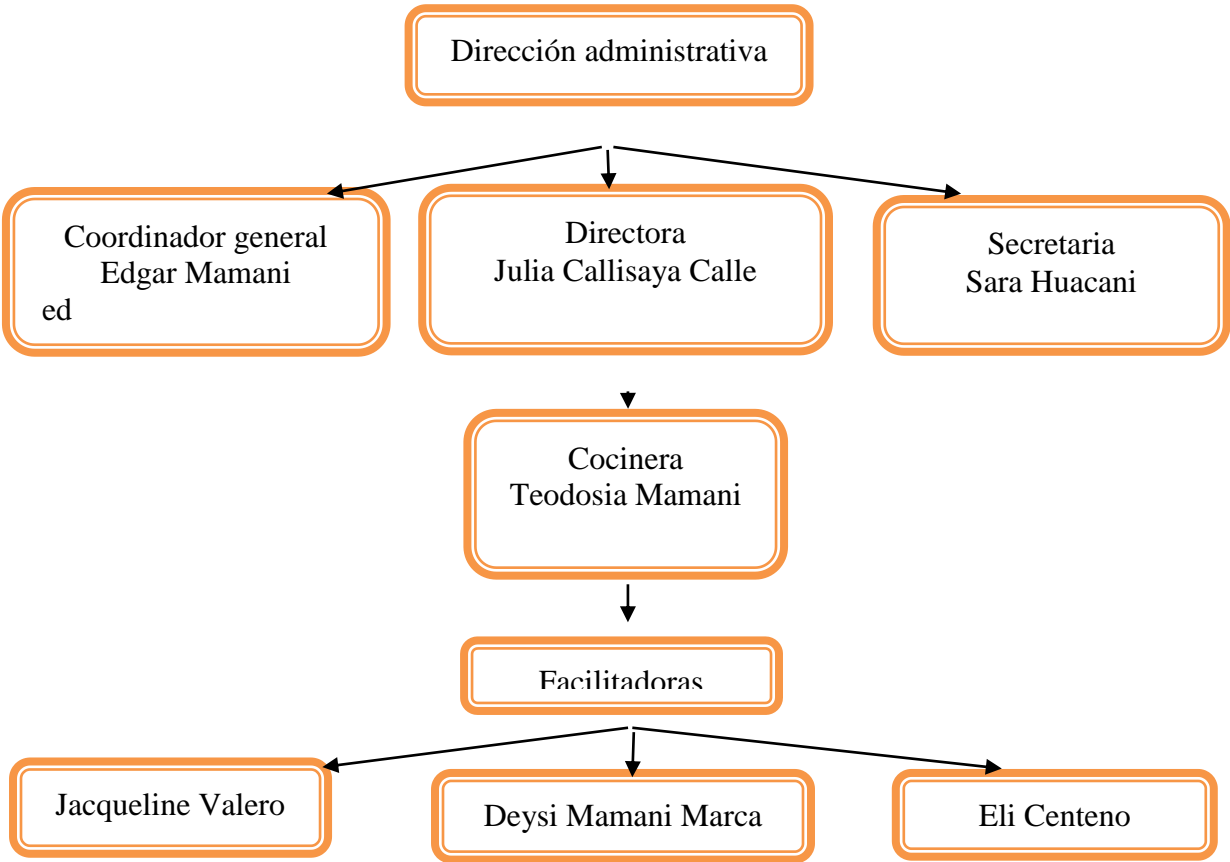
Dirección administrativa

Coordinador general
Edgar Mamani
ed

Directora
Julia Callisaya Calle

Secretaria
Sara Huacani

Cocinera
Teodosia Mamani

Facilitadoras

Jacqueline Valero

Deysi Mamani Marca

Eli Centeno